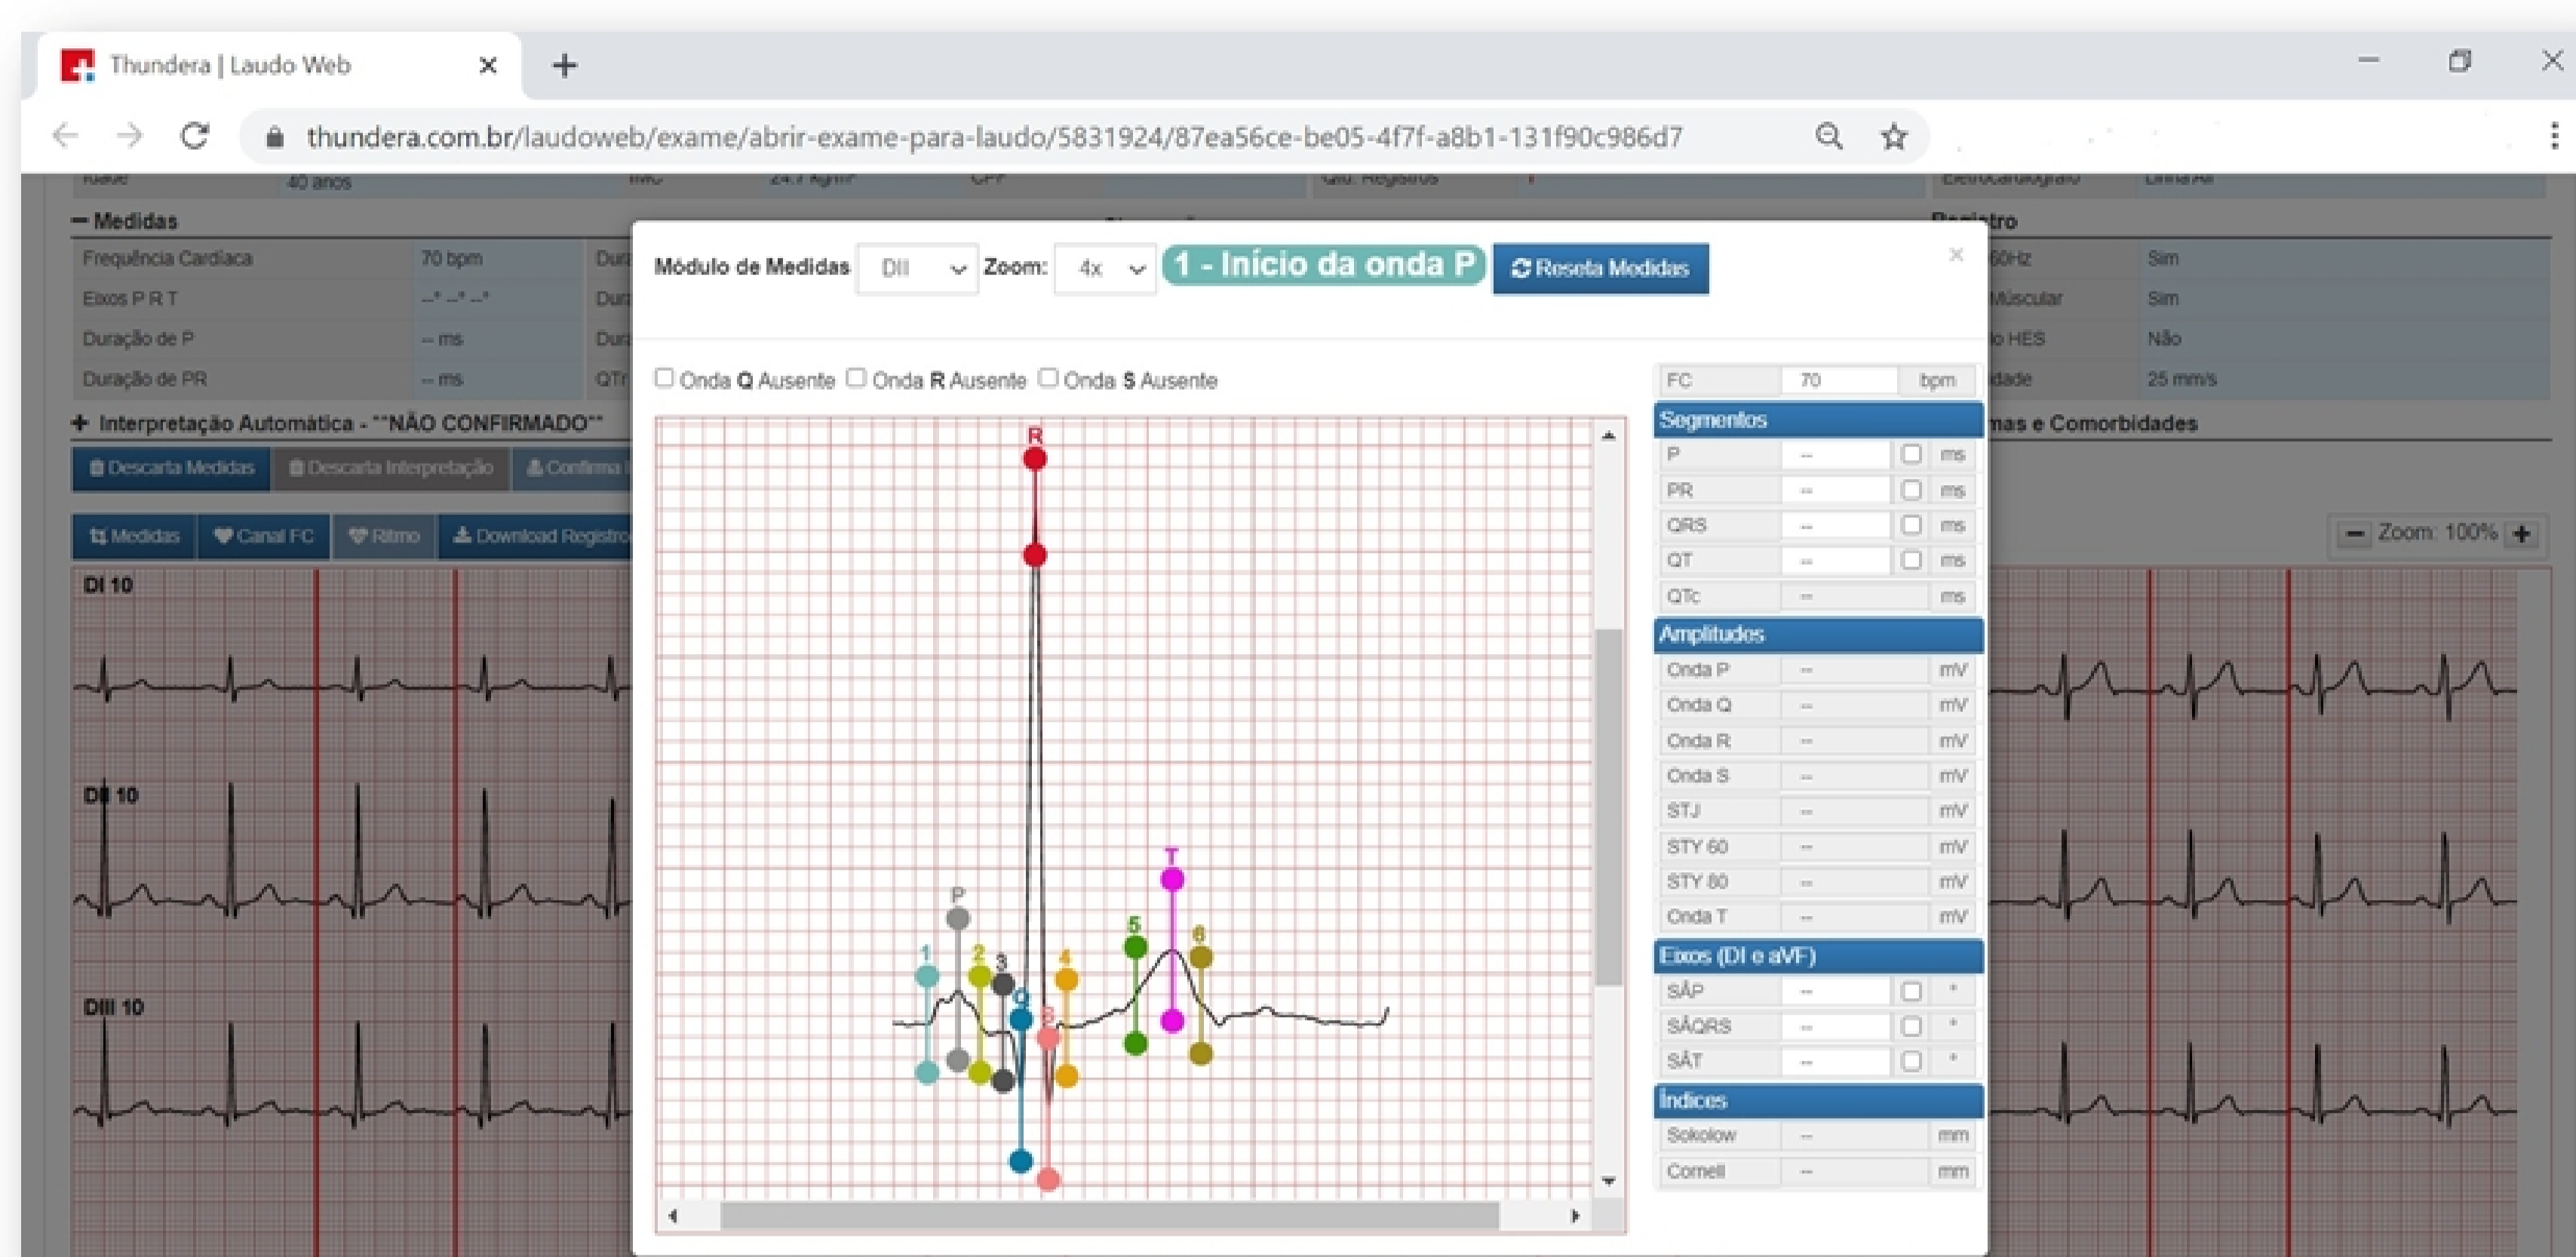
Thundera | Laudo Web ×

thundera.com.br/laudoweb/exame/abrir-exame-para-laudo/5831924/87ea56ce-be05-4f7f-a8b1-131f90c986d7

Idade 40 anos IMC 24.7 Kg/m² CPF Qtd. Registros Eletrocardiógrafo

— Medidas

| Frequência Cardíaca | 70 bpm | Dur |
|---|---|---|
| Eixos P R T | --° --° --° | Dur |
| Duração de P | -- ms | Dur |
| Duração de PR | -- ms | QTc |

+ Interpretação Automática - **NÃO CONFIRMADO**

Descarta Medidas Descarta Interpretação Confirma

Medidas Canal FC Ritmo Download Registro

DI 10

DII 10

DIII 10

Registro

| 60Hz | Sim |
|---|---|
| Muscular | Sim |
| HES | Não |
| dade | 25 mm/s |

mas e Comorbidades

— Zoom: 100% +

Módulo de Medidas DII Zoom: 4x 1 - Início da onda P Reseta Medidas ×

Onda Q Ausente Onda R Ausente Onda S Ausente

R P 1 2 3 Q S 4 5 T 6

| FC | 70 | bpm |
|---|---|---|

Segmentos

| P | -- | ms |
|---|---|---|
| PR | -- | ms |
| QRS | -- | ms |
| QT | -- | ms |
| QTc | -- | ms |

Amplitudes

| Onda P | -- | mV |
|---|---|---|
| Onda Q | -- | mV |
| Onda R | -- | mV |
| Onda S | -- | mV |
| STJ | -- | mV |
| STY 60 | -- | mV |
| STY 80 | -- | mV |
| Onda T | -- | mV |

Eixos (DI e aVF)

| SÂP | -- | ° |
|---|---|---|
| SÂQRS | -- | ° |
| SÂT | -- | ° |

Índices

| Sokolow | -- | mm |
|---|---|---|
| Cornell | -- | mm |